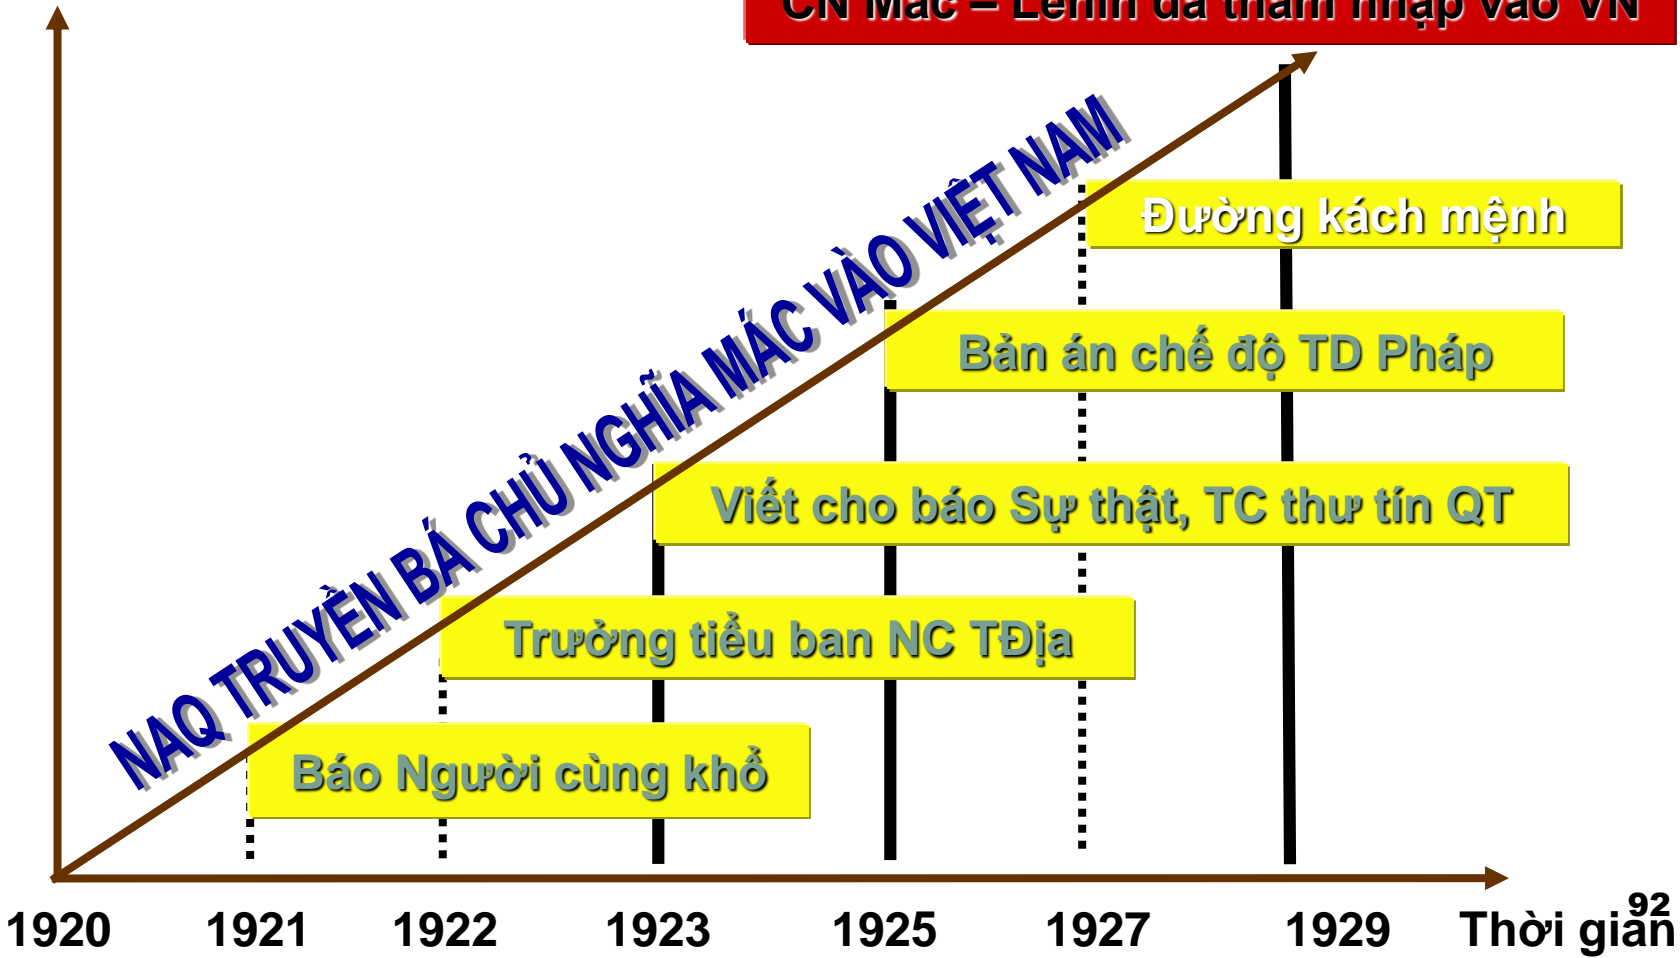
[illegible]

NAQ TRUYỀN BÁ CHỦ NGHĨA MÁC VÀO VIỆT NAM

Đường kách mệnh

Bản án chế độ TD Pháp

Viết cho báo Sự thật, TC thư tín QT

Trưởng tiểu ban NC TĐịa

Báo Người cùng khổ

1920 1921 1922 1923 1925 1927 1929 Thời gian

92